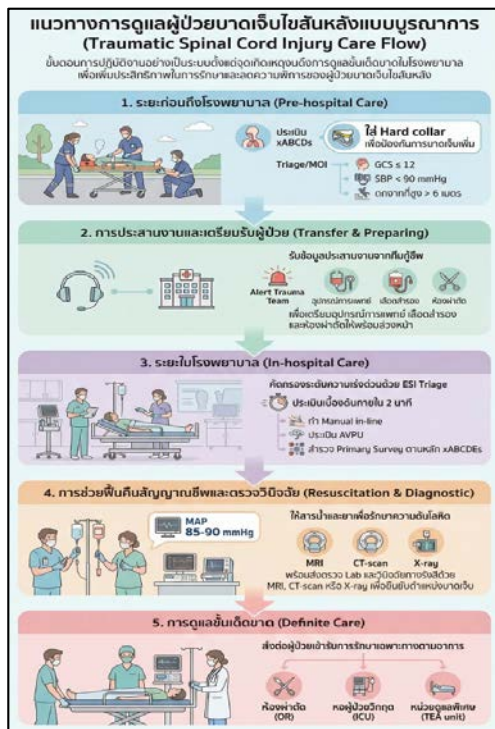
แนวทางการดูแลผู้ป่วยบาดเจ็บไขสันหลังแบบบูรณาการ
(Traumatic Spinal Cord Injury Care Flow)

ขั้นตอนการปฏิบัติงานอย่างเป็นระบบตั้งแต่จุดเกิดเหตุจนถึงการดูแลขั้นเด็ดขาดในโรงพยาบาล เพื่อเพิ่มประสิทธิภาพในการรักษาและลดความพิการของผู้ป่วยบาดเจ็บไขสันหลัง

1. ระยะก่อนถึงโรงพยาบาล (Pre-hospital Care)

ประเมิน xABCDs

ใส่ Hard collar เพื่อป้องกันการบาดเจ็บเพิ่ม

Triage/MOI

GCS ≤ 12

SBP < 90 mmHg

ตกจากที่สูง > 6 เมตร

2. การประสานงานและเตรียมรับผู้ป่วย (Transfer & Preparing)

รับข้อมูลประสานงานจากทีมกู้ชีพ

Alert Trauma Team

อุปกรณ์การแพทย์

เลือดสำรอง

ห้องผ่าตัด

เพื่อเตรียมอุปกรณ์การแพทย์ เลือดสำรอง และห้องผ่าตัดให้พร้อมล่วงหน้า

3. ระยะในโรงพยาบาล (In-hospital Care)

คัดกรองระดับความเร่งด่วนด้วย ESI Triage

ประเมินเบื้องต้นภายใน 2 นาที

ทำ Manual in-line

ประเมิน AVPU

สำรวจ Primary Survey ตามหลัก xABCDEs

4. การช่วยฟื้นคืนสัญญาณชีพและตรวจวินิจฉัย (Resuscitation & Diagnostic)

MAP 85-90 mmHg

ให้สารน้ำและยาเพื่อรักษาความดันโลหิต

MRI

CT-scan

X-ray

พร้อมส่งตรวจ Lab และวินิจฉัยทางรังสีด้วย MRI, CT-scan หรือ X-ray เพื่อยืนยันตำแหน่งบาดเจ็บ

5. การดูแลขั้นเด็ดขาด (Definite Care)

ส่งต่อผู้ป่วยเข้ารับการรักษาเฉพาะทางตามอาการ

ห้องผ่าตัด (OR)

หอผู้ป่วยวิกฤต (ICU)

หน่วยดูแลพิเศษ (TEA unit)